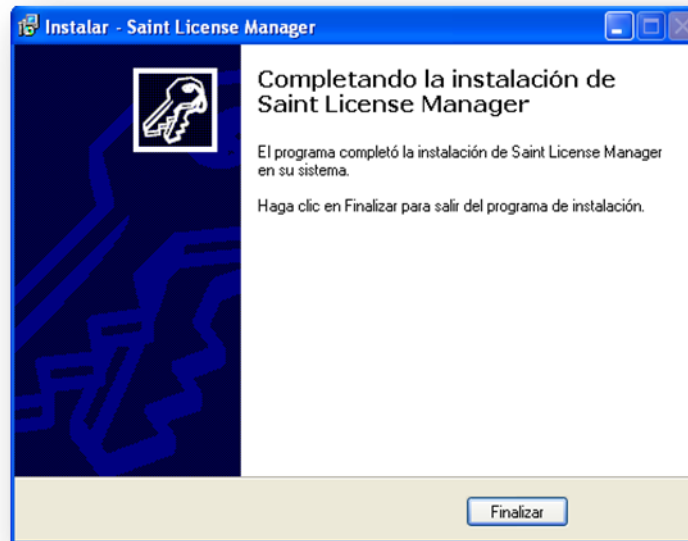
Instalar - Saint License Manager

Completando la instalación de Saint License Manager

El programa completó la instalación de Saint License Manager en su sistema.

Haga clic en Finalizar para salir del programa de instalación.

Finalizar